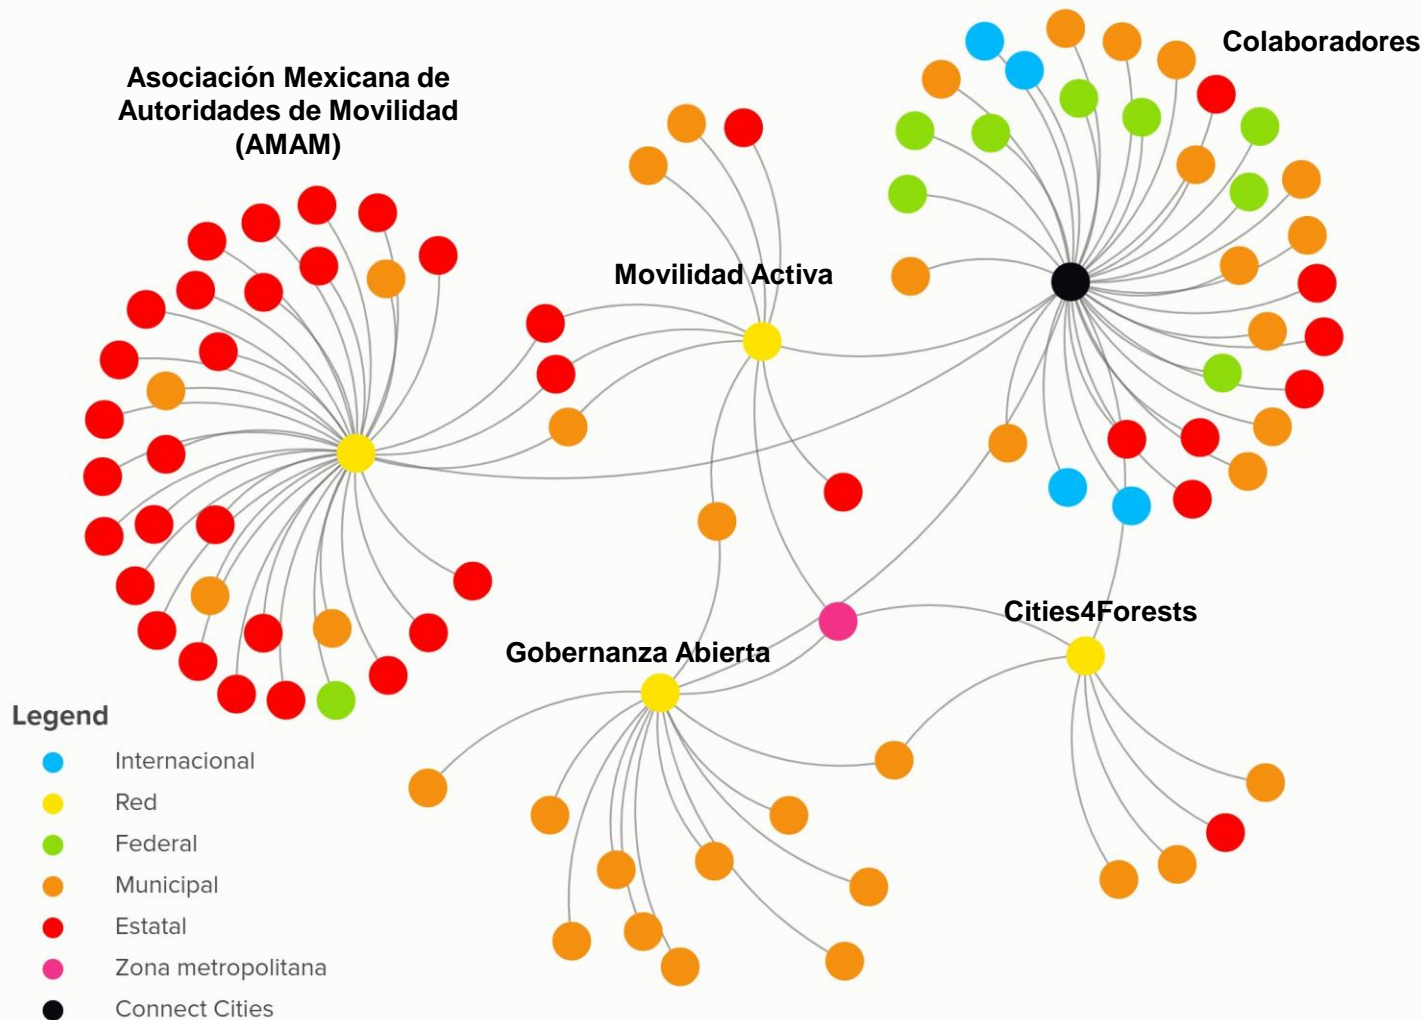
Asociación Mexicana de Autoridades de Movilidad (AMAM)

Colaboradores

Movilidad Activa

Cities4Forests

Gobernanza Abierta

Legend
Internacional
Red
Federal
Municipal
Estatal
Zona metropolitana
Connect Cities